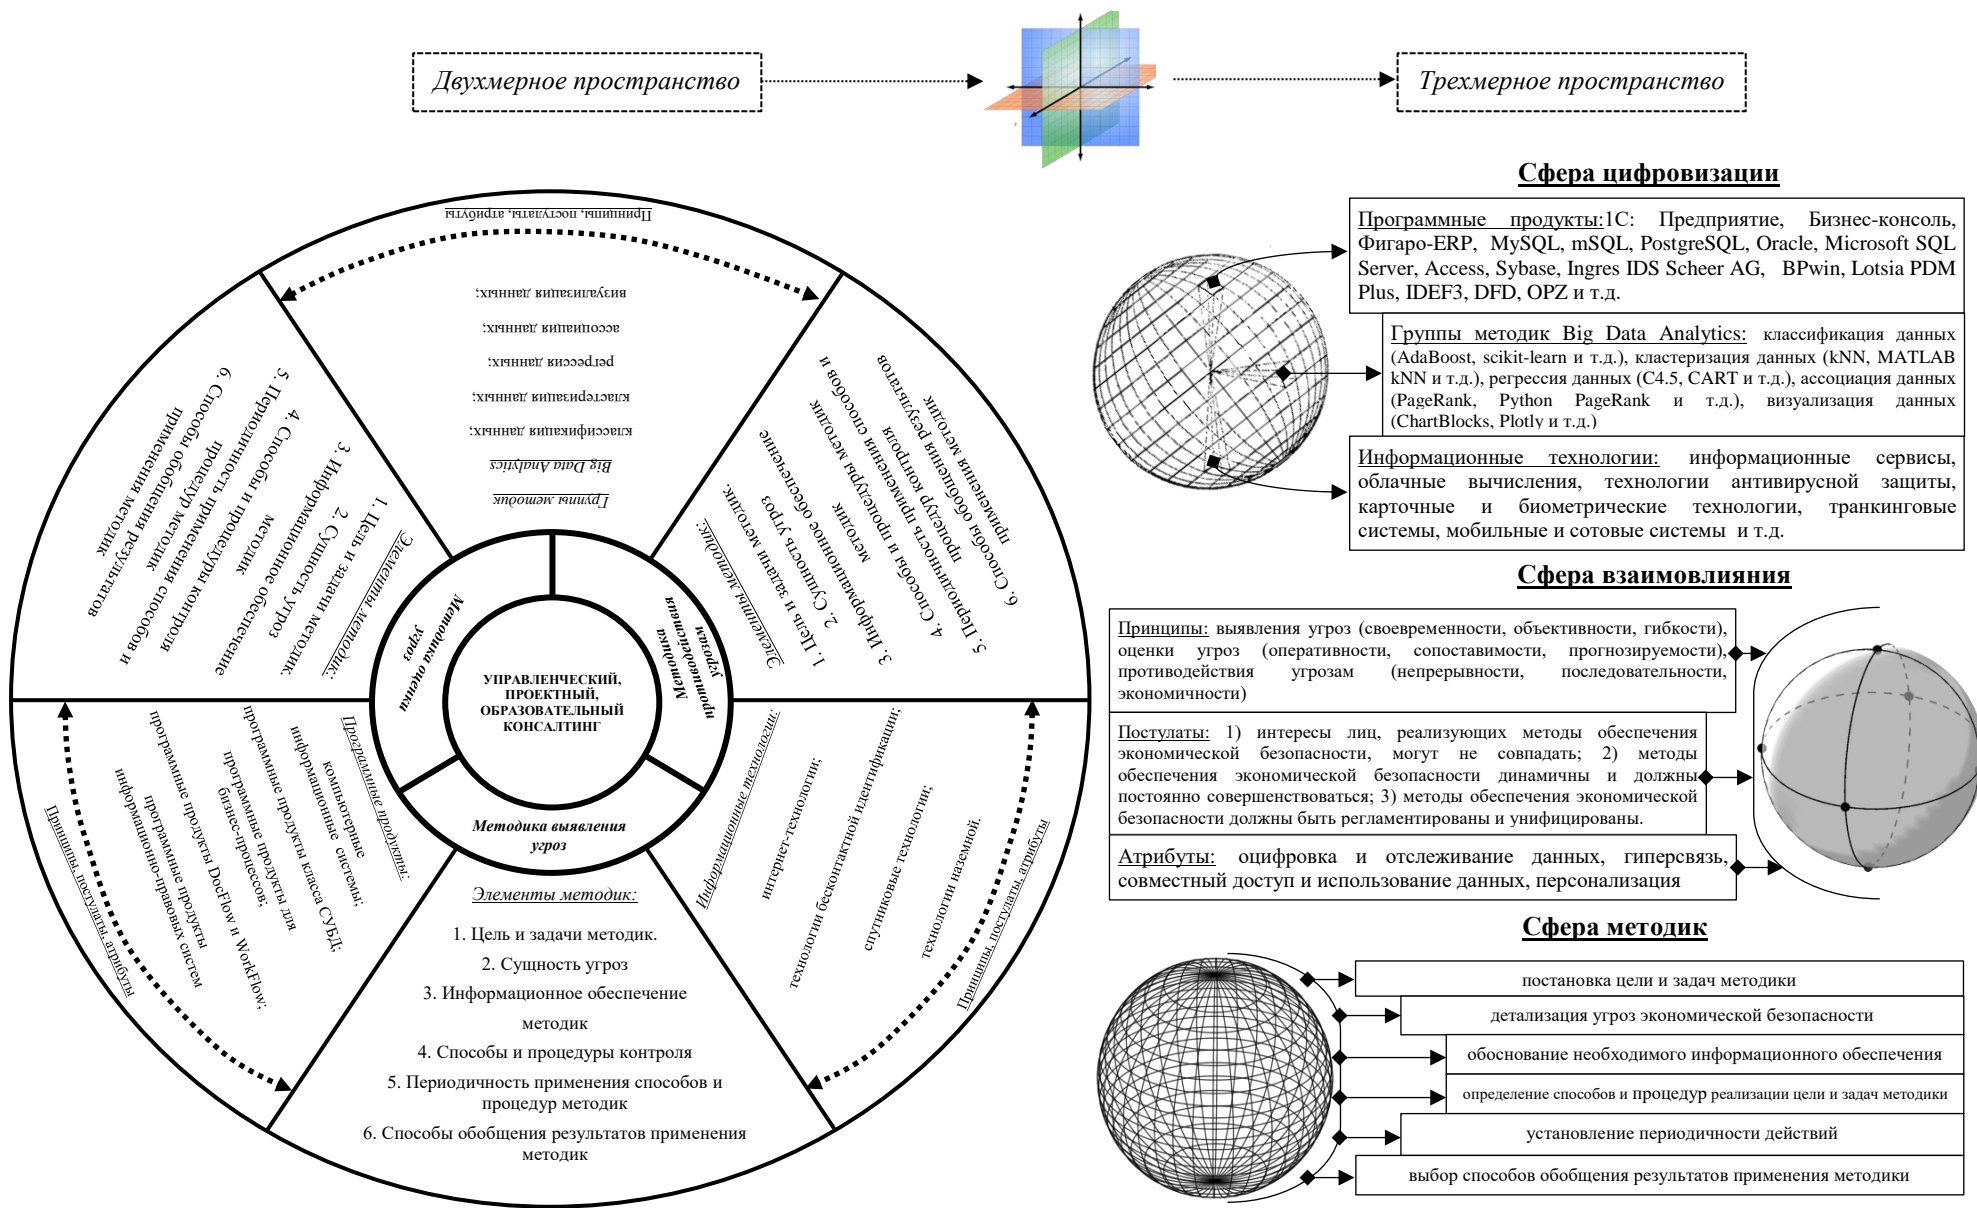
Двухмерное пространство

Трехмерное пространство

Принципы, постулаты, атрибуты

Группы методик Big Data Analytics

классификация данных;

кластеризация данных;

регрессия данных;

ассоциация данных;

визуализация данных;

Элементы методик:

1. Цель и задачи методик.

2. Сущность угроз

3. Информационное обеспечение методик

4. Способы и процедуры контроля

5. Периодичность применения процедур методик

6. Способы обобщения результатов применения методик

Методика оценки угроз

Методика противодействия угрозам

Элементы методик:

1. Цель и задачи методик.

2. Сущность угроз

3. Информационное обеспечение методик

4. Способы и процедуры применения способов и методик

5. Периодичность процедур контроля

6. Способы обобщения результатов применения методик

УПРАВЛЕНЧЕСКИЙ, ПРОЕКТНЫЙ, ОБРАЗОВАТЕЛЬНЫЙ КОНСАЛТИНГ

Методика выявления угроз

Программные продукты:

компьютерные информационные системы;

программные продукты класса СУБД;

программные продукты для бизнес-процессов;

программные продукты DocFlow и WorkFlow;

программные продукты информационно-правовых систем

Принципы, постулаты, атрибуты

Информационные технологии:

интернет-технологии;

технологии бесконтактной идентификации;

спутниковые технологии;

технологии наземной.

Принципы, постулаты, атрибуты

Элементы методик:

1. Цель и задачи методик.

2. Сущность угроз

3. Информационное обеспечение методик

4. Способы и процедуры контроля

5. Периодичность применения способов и процедур методик

6. Способы обобщения результатов применения методик

Сфера цифровизации

Программные продукты: 1С: Предприятие, Бизнес-консоль, Фигаро-ERP, MySQL, mSQL, PostgreSQL, Oracle, Microsoft SQL Server, Access, Sybase, Ingres IDS Scheer AG, BPwin, Lotsia PDM Plus, IDEF3, DFD, OPZ и т.д.

Группы методик Big Data Analytics: классификация данных (AdaBoost, scikit-learn и т.д.), кластеризация данных (kNN, MATLAB kNN и т.д.), регрессия данных (C4.5, CART и т.д.), ассоциация данных (PageRank, Python PageRank и т.д.), визуализация данных (ChartBlocks, Plotly и т.д.)

Информационные технологии: информационные сервисы, облачные вычисления, технологии антивирусной защиты, карточные и биометрические технологии, транкинговые системы, мобильные и сотовые системы и т.д.

Сфера взаимовлияния

Принципы: выявления угроз (своевременности, объективности, гибкости), оценки угроз (оперативности, сопоставимости, прогнозируемости), противодействия угрозам (непрерывности, последовательности, экономичности)

Постулаты: 1) интересы лиц, реализующих методы обеспечения экономической безопасности, могут не совпадать; 2) методы обеспечения экономической безопасности динамичны и должны постоянно совершенствоваться; 3) методы обеспечения экономической безопасности должны быть регламентированы и унифицированы.

Атрибуты: оцифровка и отслеживание данных, гиперсвязь, совместный доступ и использование данных, персонализация

Сфера методик

постановка цели и задач методики

детализация угроз экономической безопасности

обоснование необходимого информационного обеспечения

определение способов и процедур реализации цели и задач методики

установление периодичности действий

выбор способов обобщения результатов применения методики